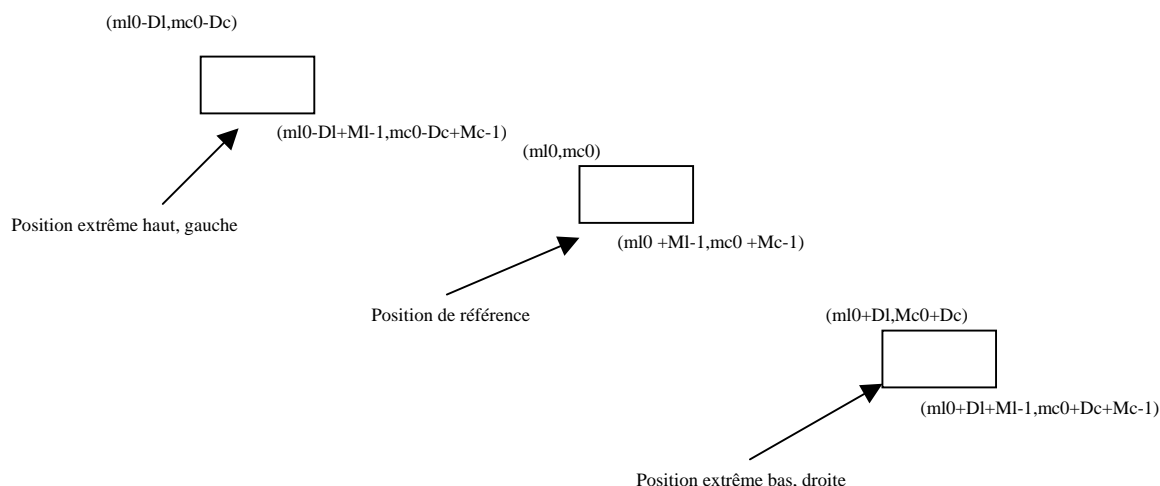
(ml0-Dl,mc0-Dc)

(ml0-Dl+Ml-1,mc0-Dc+Mc-1)

Position extrême haut, gauche

(ml0,mc0)

(ml0 +Ml-1,mc0 +Mc-1)

Position de référence

(ml0+Dl,Mc0+Dc)

(ml0+Dl+Ml-1,mc0+Dc+Mc-1)

Position extrême bas. droite